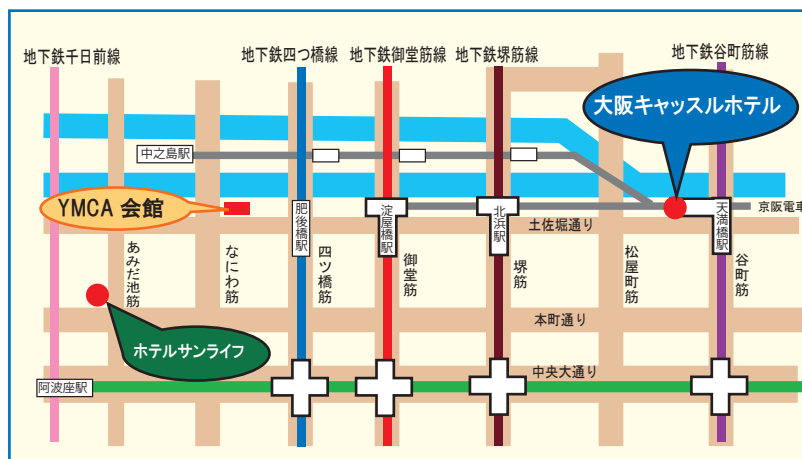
地下鉄千日前線
地下鉄四つ橋線
地下鉄御堂筋線
地下鉄堺筋線
地下鉄谷町筋線

大阪キャッスルホテル

中之島駅
京阪電車

YMCA 会館

肥後橋駅
淀屋橋駅
北浜駅
天満橋駅

土佐堀通り

あみだ池筋
なにわ筋
四ツ橋筋
御堂筋
堺筋
松屋町筋
谷町筋

本町通り

ホテルサンライフ

阿波座駅
中央大通り